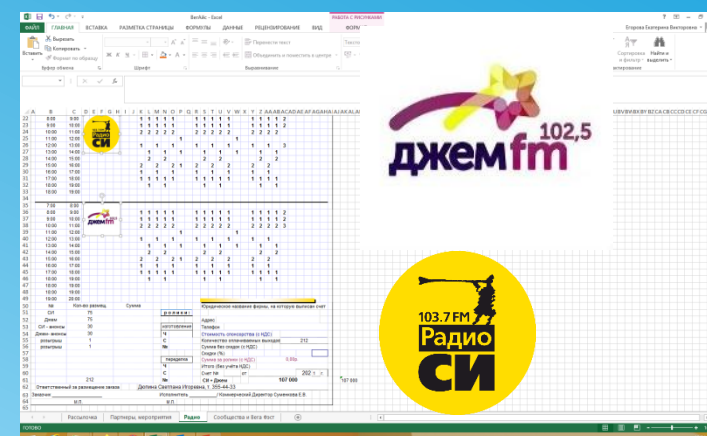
ВесМас - Excel
ФАЙЛ ГЛАВНАЯ ВСТАВКА РАЗМЕТКА СТРАНИЦЫ ФОРМУЛЫ ДАННЫЕ РЕЦЕНЗИРОВАНИЕ ВИД
РАБОТА С РИСУНКАМИ
ФОРМАТ
Егорова Екатерина Викторовна
Вырезать
Копировать
Формат по образцу
Вставить
Буфер обмена
Шрифт
Перенести текст
Объединить и поместить в центре
Выравнивание
Сортировка и фильтр
Найти и выделить
Редактирование

джем fm 102,5

103.7 FM
Радио
СИ

| 22 | 8:00 | 9:00 |
|---|---|---|
| 23 | 9:00 | 10:00 |
| 24 | 10:00 | 11:00 |
| 25 | 11:00 | 12:00 |
| 26 | 12:00 | 13:00 |
| 27 | 13:00 | 14:00 |
| 28 | 14:00 | 15:00 |
| 29 | 15:00 | 16:00 |
| 30 | 16:00 | 17:00 |
| 31 | 17:00 | 18:00 |
| 32 | 18:00 | 19:00 |
| 33 | 19:00 | 20:00 |
| 35 | 7:00 | 8:00 |
| 36 | 8:00 | 9:00 |
| 37 | 9:00 | 10:00 |
| 38 | 10:00 | 11:00 |
| 39 | 11:00 | 12:00 |
| 40 | 12:00 | 13:00 |
| 41 | 13:00 | 14:00 |
| 42 | 14:00 | 15:00 |
| 43 | 15:00 | 16:00 |
| 44 | 16:00 | 17:00 |
| 45 | 17:00 | 18:00 |
| 46 | 18:00 | 19:00 |
| 47 | 19:00 | 20:00 |
| 48 | 18:00 | 19:00 |
| 49 | 19:00 | 20:00 |

№ Кол-во размещ. Сумма
СИ 75
Джем 75
СИ - анонсы 30
Джем - анонсы 30
ролики 1
ролики 1
изготовление
передача
Юридическое название фирмы, на которую выписан счет
Адрес
Телефон
Стоимость спонсорства (с НДС)
Количество оплачиваемых выходов 212
Сумма без скидки (с НДС)
Скидка (%)
Сумма со скидкой (с НДС) 5.8%
Итого (без учета НДС)
Счет №
от 202
212
СИ + Джем
167 000
Ответственный за размещение заказа Деткина Светлана Игоревна, т. 355-44-33
Заказчик
Исполнитель
Коммерческий Директор Суменкова Е.В
М.П.
М.П.
Рассылка Партнеры, мероприятия Радио Сообщества и Бега Фест
ГОТОВО